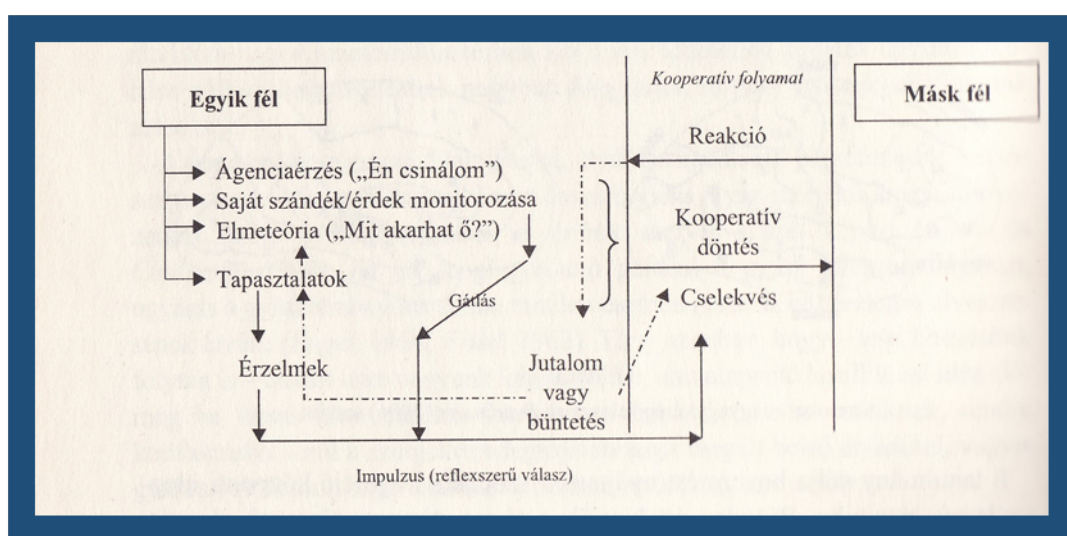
Egyik fél

Kooperatív folyamat

Másk fél

Reakció

Ágenciaérzés („Én csinálom")
Saját szándék/érdek monitorozása
Elmeteória („Mit akarhat ő?")
Tapasztalatok

Kooperatív döntés

Gátlás

Cselekvés

Érzelmek

Jutalom vagy büntetés

Impulzus (reflexszerű válasz)